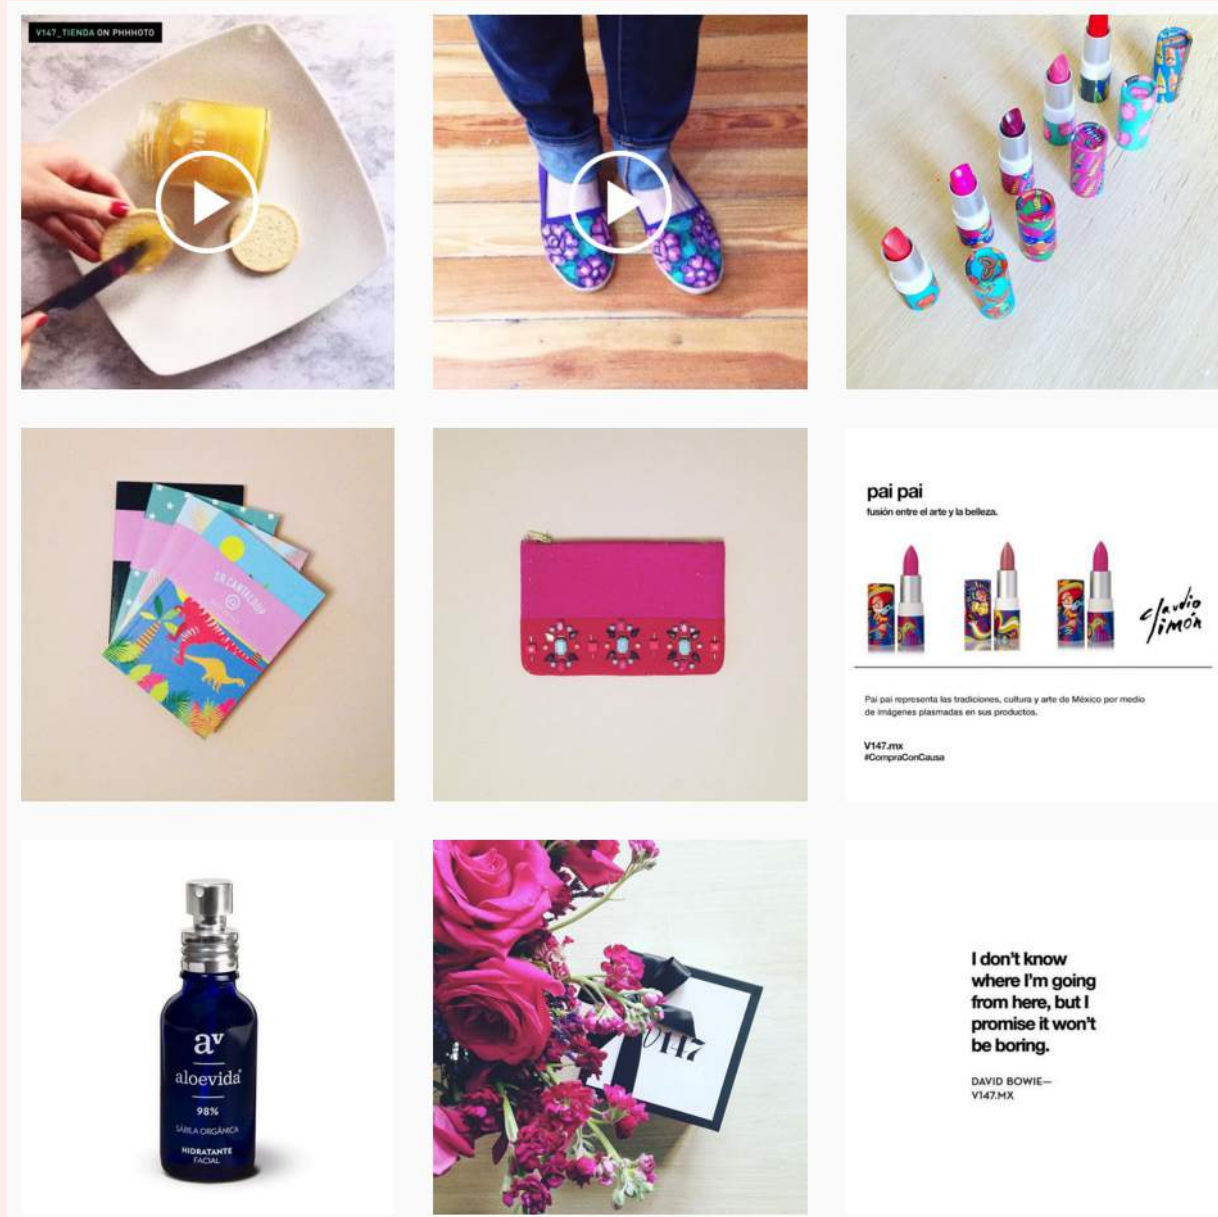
V147_TIENDA ON PHHHOTO

pai pai
fusión entre el arte y la belleza.

claudio limón

Pai pai representa las tradiciones, cultura y arte de México por medio de imágenes plasmadas en sus productos.

V147.mx
#CompraConCausa

av
aloevida
98%
SÁBILA ORGÁNICA
HIDRATANTE
FACIAL

V147

I don't know where I'm going from here, but I promise it won't be boring.

DAVID BOWIE—
V147.MX